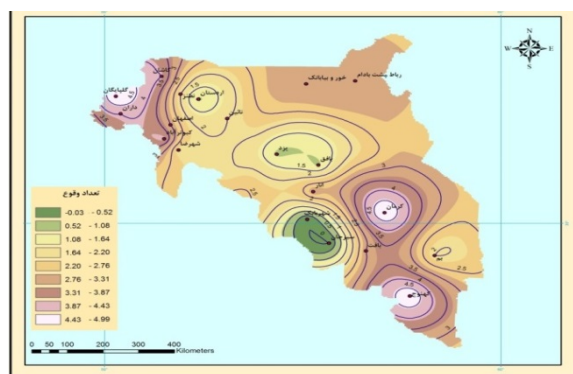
N
W E
S

رباط پشت بادام
خور و بیابانک
گلپایگان
داران
اردستان
نائین
اصفهان
شهرضا
یزد
عقدا
کرمان
شهربابک
بافت
بم
جیرفت
تعداد وقوع
-0.03 - 0.52
0.52 - 1.08
1.08 - 1.64
1.64 - 2.20
2.20 - 2.76
2.76 - 3.31
3.31 - 3.87
3.87 - 4.43
4.43 - 4.99
1.5
2
2.5
3
3.5
4
4.5
0 50 100 200 300 400
Kilometers